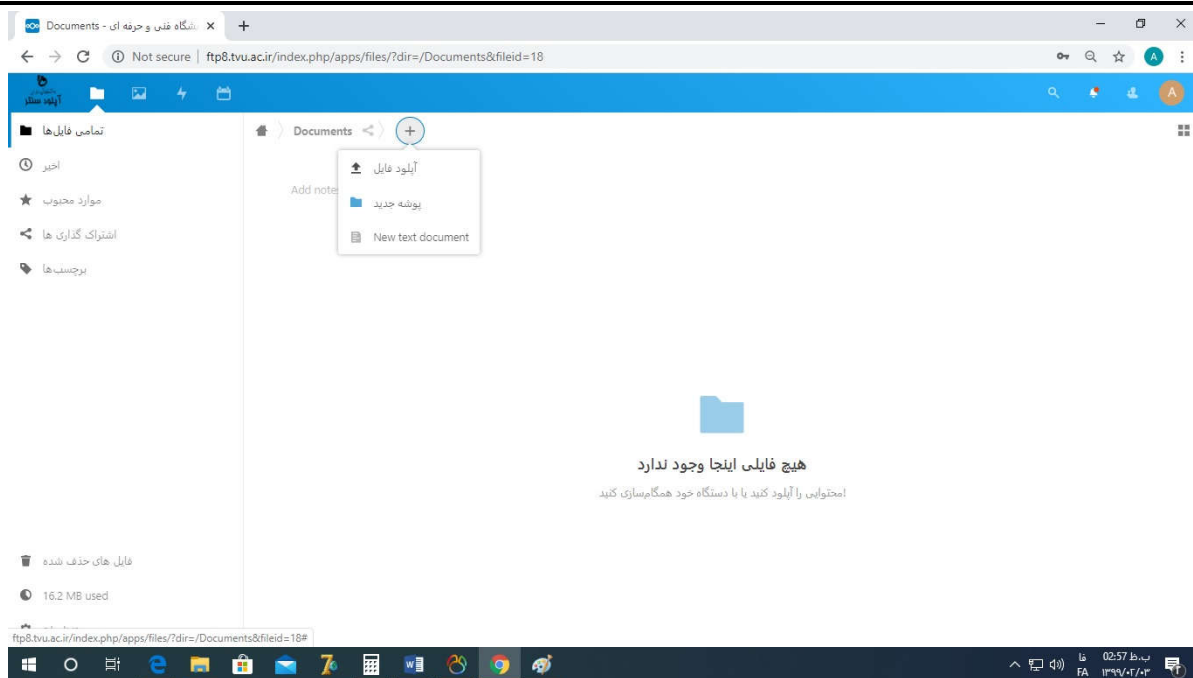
Documents - دانشگاه فنی و حرفه ای
Not secure | ftp8.tvu.ac.ir/index.php/apps/files/?dir=/Documents&fileid=18

آپلود سنتر

تمامی فایل‌ها
اخیر
موارد محبوب
اشتراک گذاری ها
برچسب‌ها

Documents

آپلود فایل
پوشه جدید
New text document

Add notes

هیچ فایلی اینجا وجود ندارد
!محتوایی را آپلود کنید یا با دستگاه خود همگام‌سازی کنید

فایل های حذف شده
16.2 MB used

ftp8.tvu.ac.ir/index.php/apps/files/?dir=/Documents&fileid=18#

FA فا
02:57 ب.ظ
۱۳۹۹/۰۲/۰۳